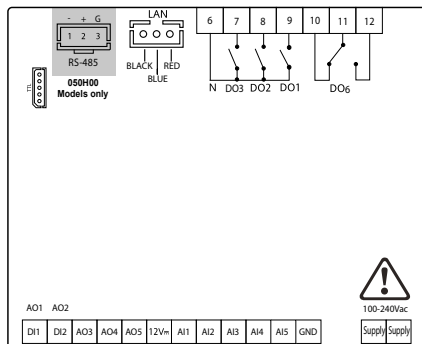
- + G
1 2 3
RS-485

050H00
Models only

TTL

LAN
BLACK RED
BLUE

| 6 | 7 | 8 | 9 | 10 | 11 | 12 |
|---|---|---|---|---|---|---|

N DO3 DO2 DO1 DO6

100-240Vac

AO1 AO2

| DI1 | DI2 | AO3 | AO4 | AO5 | 12V= | AI1 | AI2 | AI3 | AI4 | AI5 | GND |
|---|---|---|---|---|---|---|---|---|---|---|---|

| Supply | Supply |
|---|---|